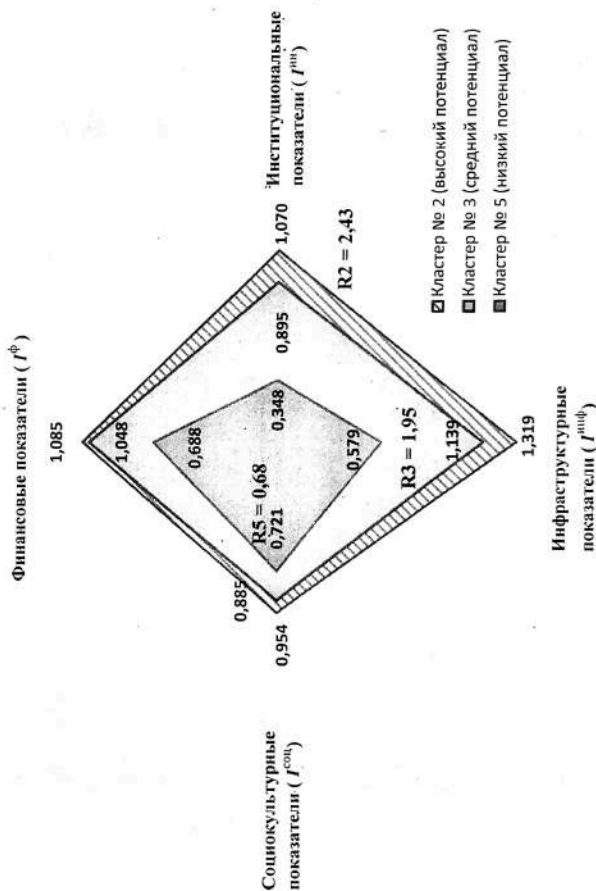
Финансовые показатели ( $I^{ф}$ )

1,085

1,048

Институциональные показатели ( $I^{ин}$ )

1,070

0,895

R2 = 2,43

0,688

0,348

Кластер № 2 (высокий потенциал)

Кластер № 3 (средний потенциал)

Кластер № 5 (низкий потенциал)

0,885

R5 = 0,68

0,721

0,579

R3 = 1,95

1,139

0,954

1,319

Социокультурные показатели ( $I^{соц}$ )

Инфраструктурные показатели ( $I^{инф}$ )